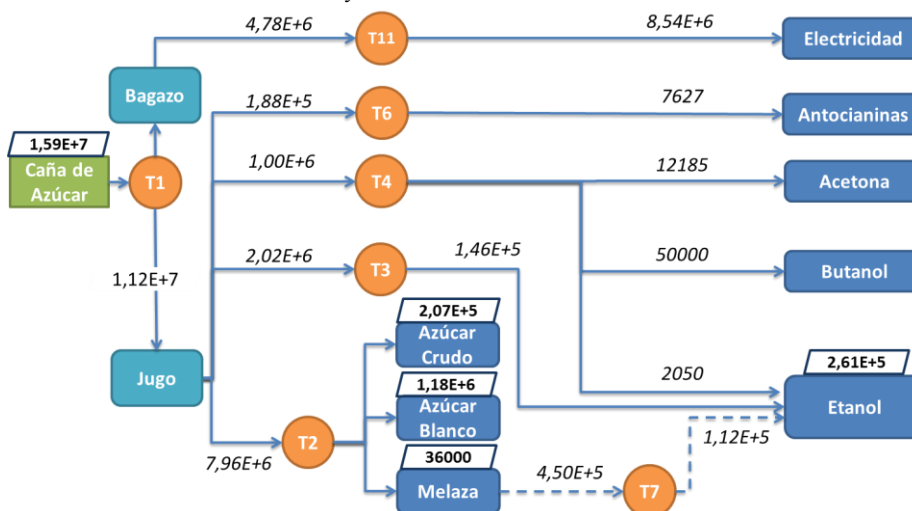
1,59E+7
Caña de Azúcar
T1
Bagazo
4,78E+6
T11
8,54E+6
Electricidad
1,88E+5
T6
7627
Antocianinas
1,00E+6
T4
12185
Acetona
50000
Butanol
1,12E+7
2,02E+6
T3
1,46E+5
2,07E+5
Azúcar Crudo
Jugo
1,18E+6
Azúcar Blanco
2050
2,61E+5
Etanol
T2
7,96E+6
36000
Melaza
4,50E+5
T7
1,12E+5